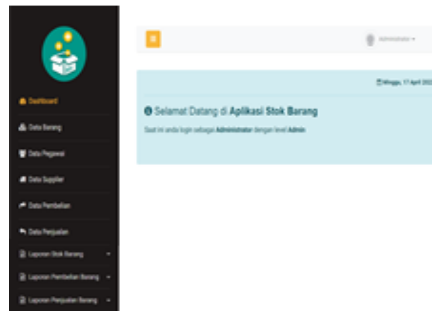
Dashboard
Data Barang
Data Pegawai
Data Supplier
Data Pembelian
Data Penjualan
Laporan Stok Barang
Laporan Pembelian Barang
Laporan Penjualan Barang

Administrator

Minggu, 17 April 202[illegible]

Selamat Datang di Aplikasi Stok Barang

Saat ini anda login sebagai Administrator dengan level Admin